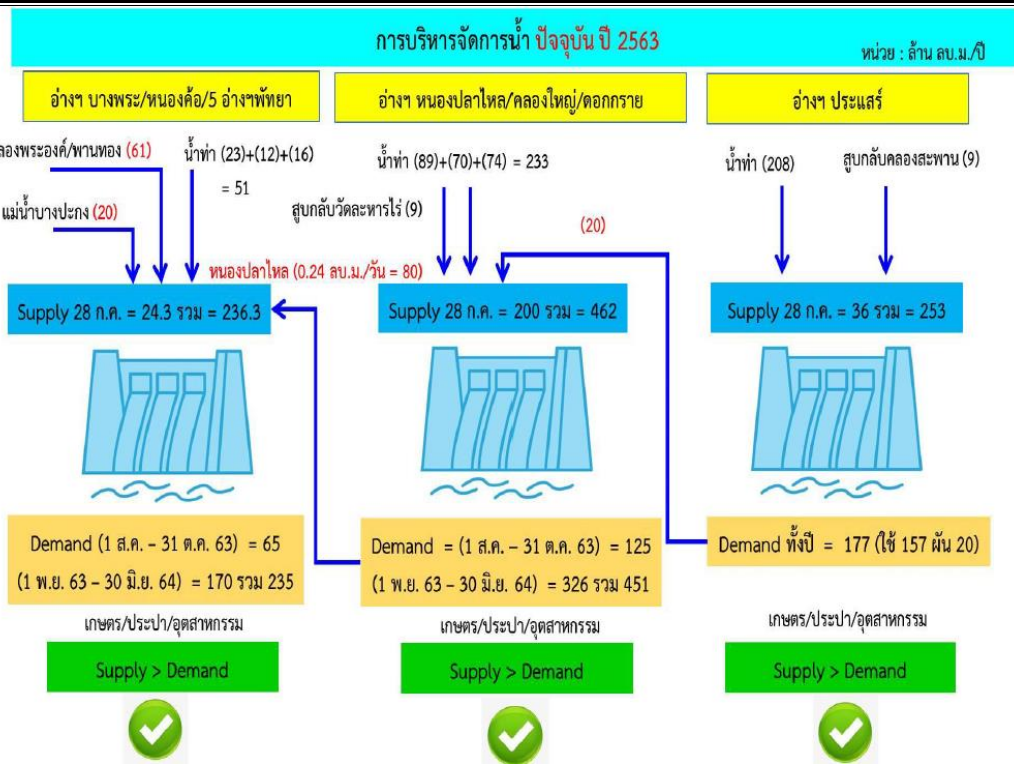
การบริหารจัดการน้ำ ปัจจุบัน ปี 2563

หน่วย : ล้าน ลบ.ม./ปี

อ่างฯ บางพระ/หนองค้อ/5 อ่างฯพัทยา

อ่างฯ หนองปลาไหล/คลองใหญ่/ดอกกราย

อ่างฯ ประแสร์

ลองพระองค์/พานทอง (61)

น้ำท่า (23)+(12)+(16) = 51

แม่น้ำบางปะกง (20)

หนองปลาไหล (0.24 ลบ.ม./วัน = 80)

Supply 28 ก.ค. = 24.3 รวม = 236.3

น้ำท่า (89)+(70)+(74) = 233

สูบกลับวัดละหารไร่ (9)

(20)

Supply 28 ก.ค. = 200 รวม = 462

น้ำท่า (208)

สูบกลับคลองสะพาน (9)

Supply 28 ก.ค. = 36 รวม = 253

Demand (1 ส.ค. - 31 ต.ค. 63) = 65
(1 พ.ย. 63 - 30 มิ.ย. 64) = 170 รวม 235

Demand = (1 ส.ค. - 31 ต.ค. 63) = 125
(1 พ.ย. 63 - 30 มิ.ย. 64) = 326 รวม 451

Demand ทั้งปี = 177 (ใช้ 157 ผัน 20)

เกษตร/ประปา/อุตสาหกรรม

Supply > Demand

เกษตร/ประปา/อุตสาหกรรม

Supply > Demand

เกษตร/ประปา/อุตสาหกรรม

Supply > Demand